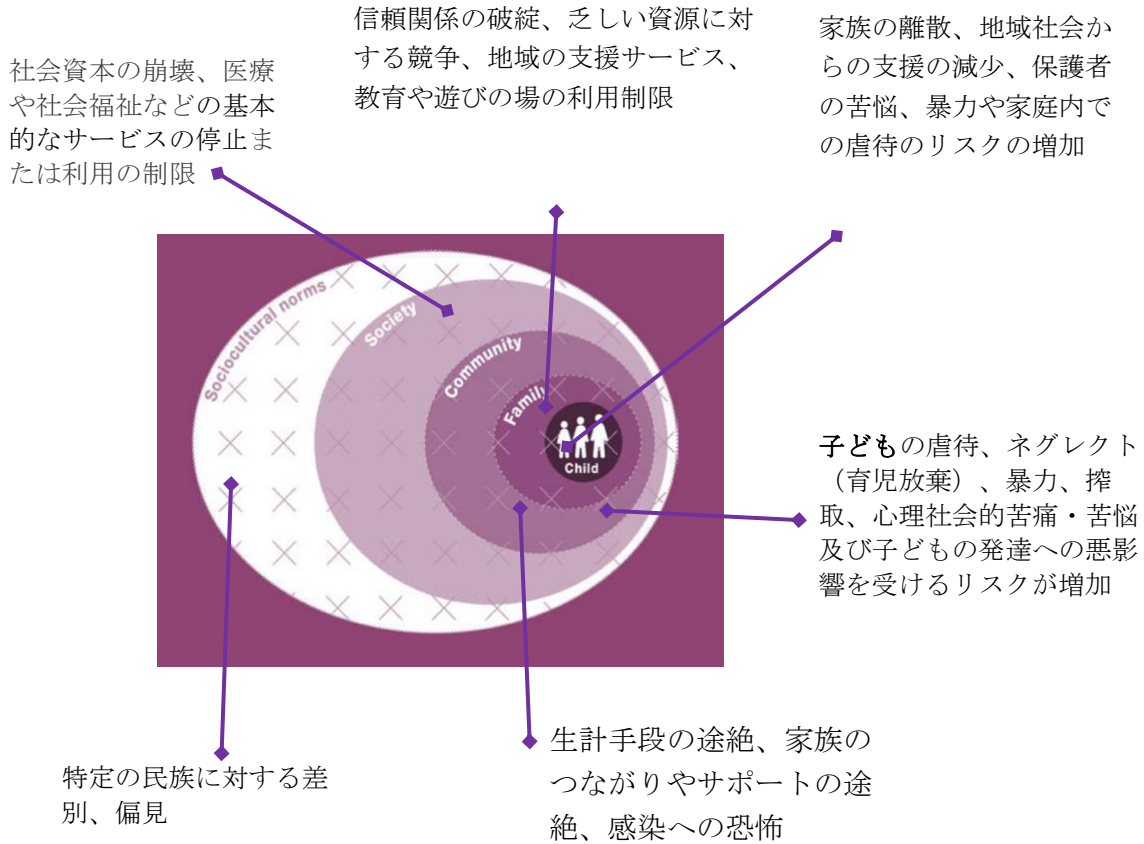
社会資本の崩壊、医療や社会福祉などの基本的なサービスの停止または利用の制限

信頼関係の破綻、乏しい資源に対する競争、地域の支援サービス、教育や遊びの場の利用制限

家族の離散、地域社会からの支援の減少、保護者の苦悩、暴力や家庭内での虐待のリスクの増加

Sociocultural norms

Society

Community

Family

Child

子どもの虐待、ネグレクト（育児放棄）、暴力、搾取、心理社会的苦痛・苦悩及び子どもの発達への悪影響を受けるリスクが増加

特定の民族に対する差別、偏見

生計手段の途絶、家族のつながりやサポートの途絶、感染への恐怖